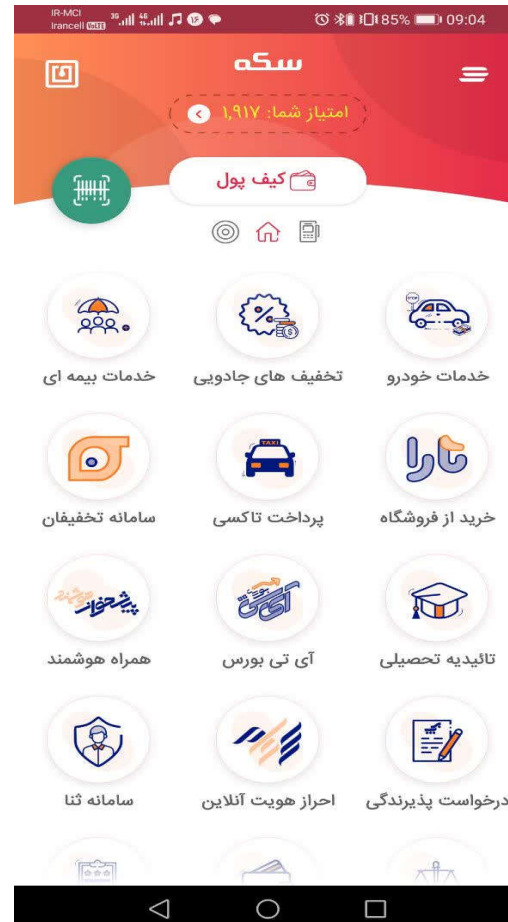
IR-MCI Irancell VoLTE 3G 4G 12 85% 09:04

سکه

امتیاز شما: ۱,۹۱۷

کیف پول

خدمات خودرو
تخفیف های جادویی
خدمات بیمه ای

تارا
خرید از فروشگاه
TAXI
پرداخت تاکسی
سامانه تخفیفان

تائیدیه تحصیلی
آی تی
آی تی بورس
پیشخوان هوشمند
همراه هوشمند

درخواست پذیرندگی
احراز هویت آنلاین
سامانه ثنا